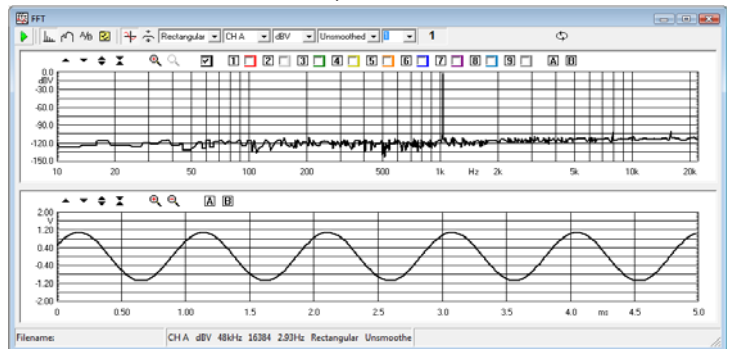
FFT

Rectangular CH A dBV Unsmoothed 1

1 2 3 4 5 6 7 8 9 A B

0.0 dBV -30.0 -60.0 -90.0 -120.0 -150.0

10 20 50 100 200 500 1k Hz 2k 5k 10k 20k

A B

2.00 V 1.20 0.40 -0.40 -1.20 -2.00

0 0.50 1.00 1.5 2.0 2.5 3.0 3.5 4.0 ms 4.5 5.0

Filename: CH A dBV 48kHz 16384 2.93Hz Rectangular Unsmoothe